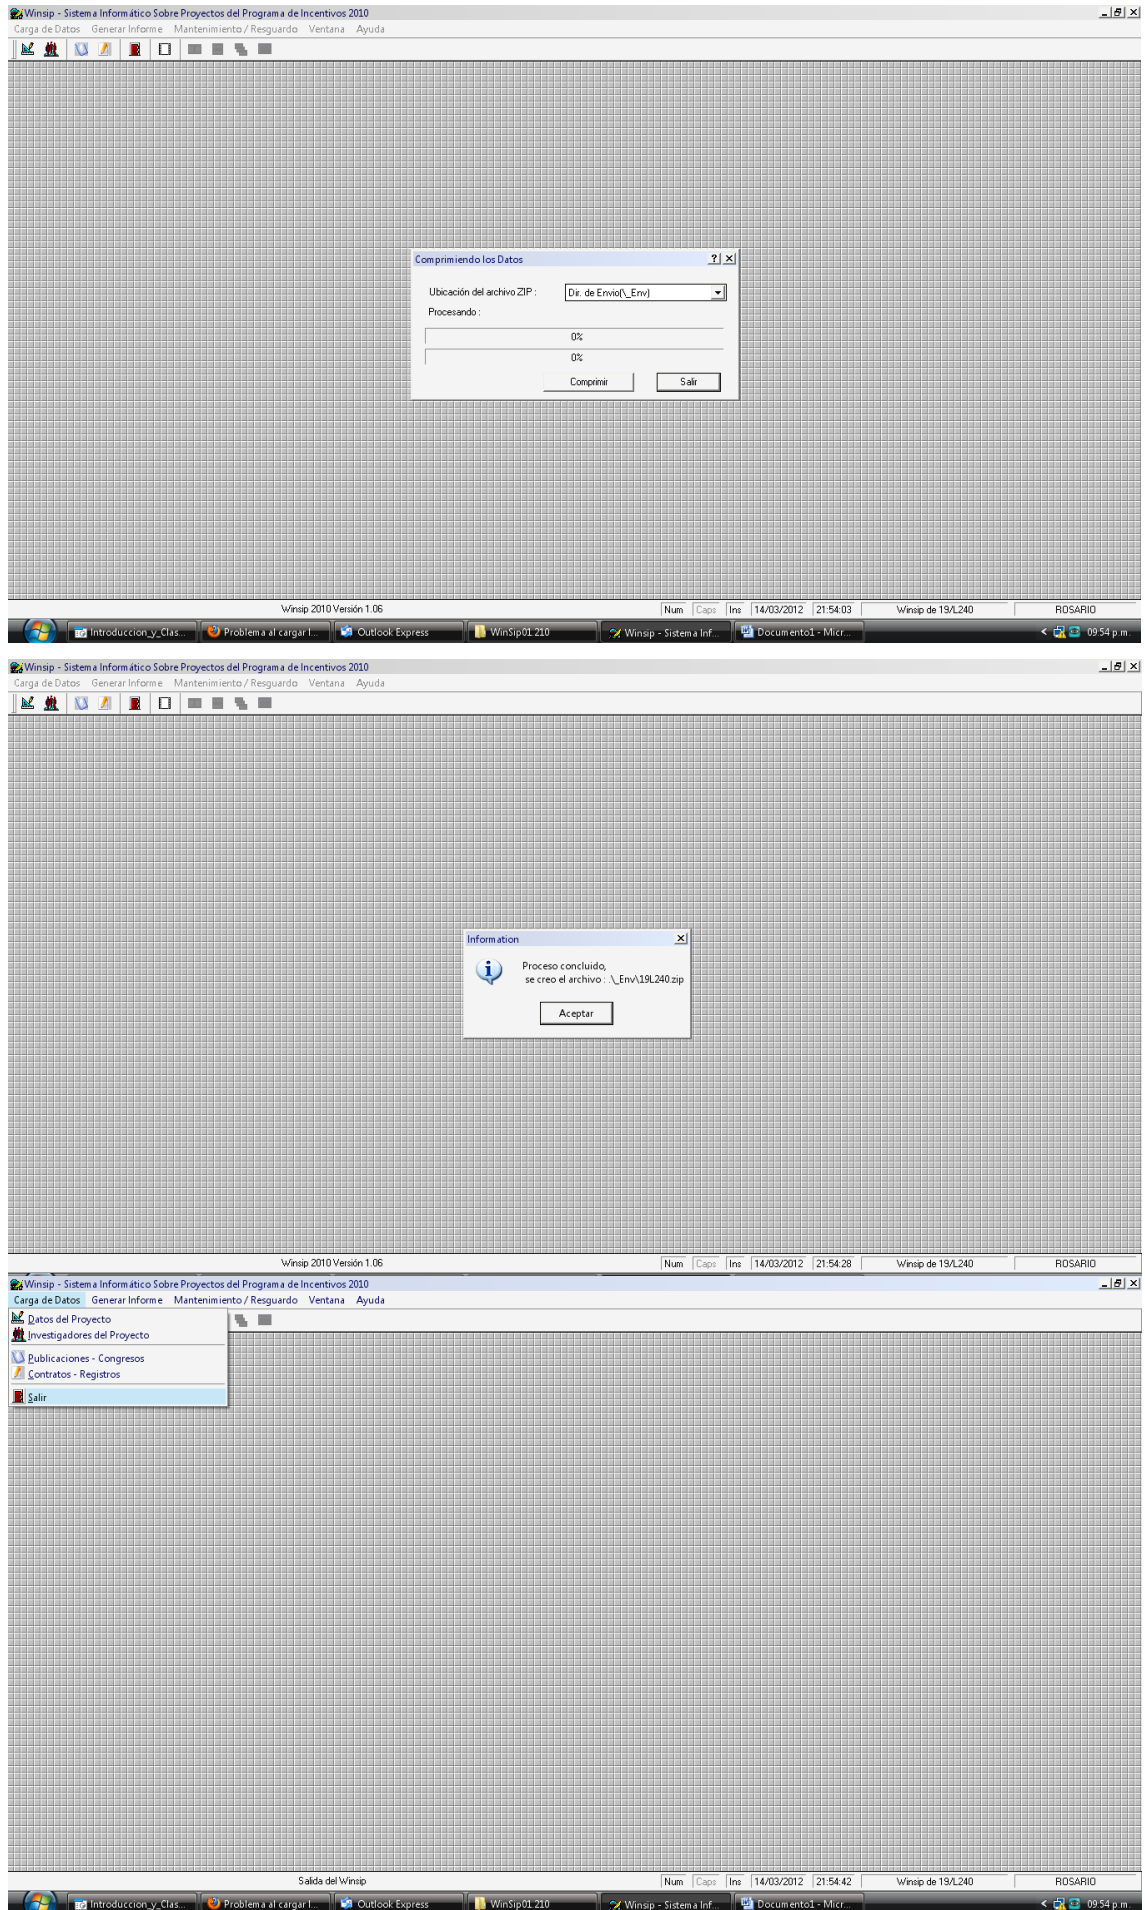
Winsip - Sistema Informático Sobre Proyectos del Programa de Incentivos 2010
Carga de Datos Generar Informe Mantenimiento / Resguardo Ventana Ayuda

Comprimiendo los Datos
Ubicación del archivo ZIP : Dir. de Envio(\_Env)
Procesando :
0%
0%
Comprimir Salir

Winsip 2010 Versión 1.06 Num Caps Ins 14/03/2012 21:54:03 Winsip de 19/L240 ROSARIO

Introduccion_y_Clas... Problema al cargar l... Outlook Express WinSip01.210 Winsip - Sistema Inf... Documento1 - Micr... 09:54 p.m.

Winsip - Sistema Informático Sobre Proyectos del Programa de Incentivos 2010
Carga de Datos Generar Informe Mantenimiento / Resguardo Ventana Ayuda

Information
Proceso concluido,
se creo el archivo : \_Env\19L240.zip
Aceptar

Winsip 2010 Versión 1.06 Num Caps Ins 14/03/2012 21:54:28 Winsip de 19/L240 ROSARIO

Winsip - Sistema Informático Sobre Proyectos del Programa de Incentivos 2010
Carga de Datos Generar Informe Mantenimiento / Resguardo Ventana Ayuda
Datos del Proyecto
Investigadores del Proyecto
Publicaciones - Congresos
Contratos - Registros
Salir

Salida del Winsip Num Caps Ins 14/03/2012 21:54:42 Winsip de 19/L240 ROSARIO

Introduccion_y_Clas... Problema al cargar l... Outlook Express WinSip01.210 Winsip - Sistema Inf... Documento1 - Micr... 09:54 p.m.